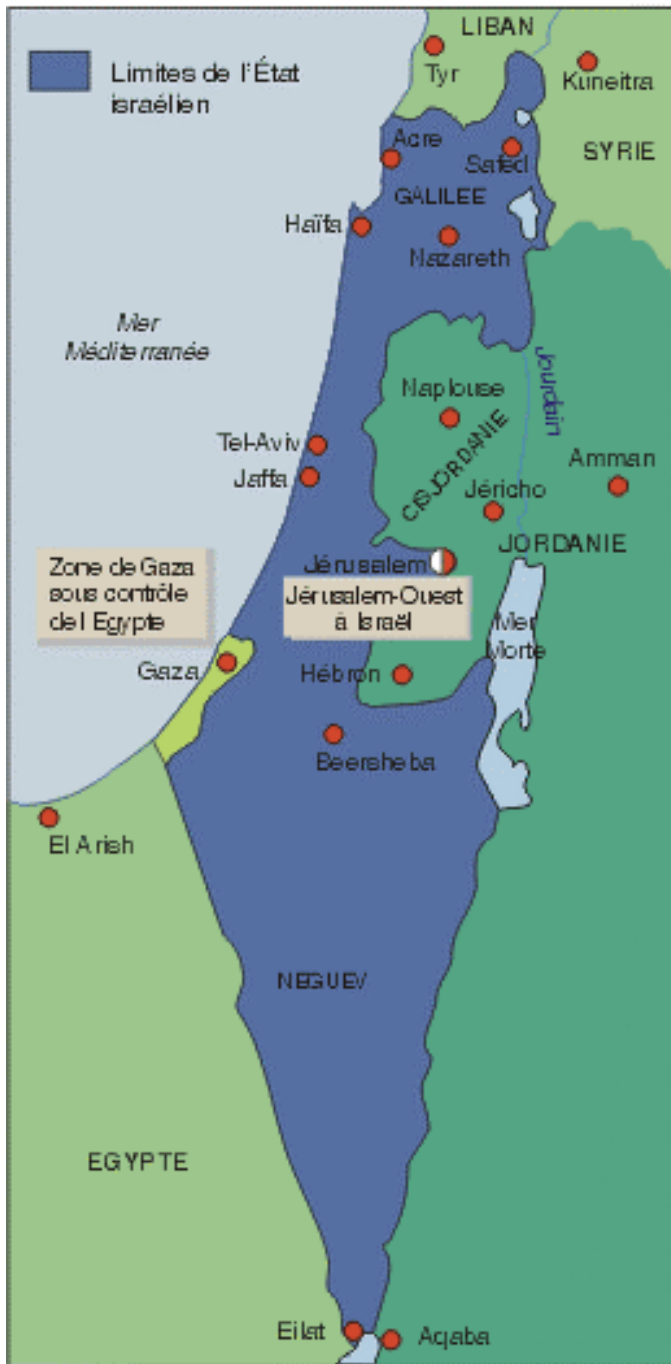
Limites de l'État israélien

LIBAN
Tyr
Kuneitra
Acre
Safed
SYRIE
GALILEE
Haïfa
Nazareth
Mer Méditerranée
Jourdain
Naplouse
CISJORDANIE
Tel-Aviv
Jaffa
Amman
Jéricho
JORDANIE
Zone de Gaza sous contrôle de l Egypte
Jérusalem
Jérusalem-Ouest à Israël
Mer Morte
Gaza
Hébron
Beersheba
El Arish
NEGUEV
EGYPTE
Eilat
Aqaba